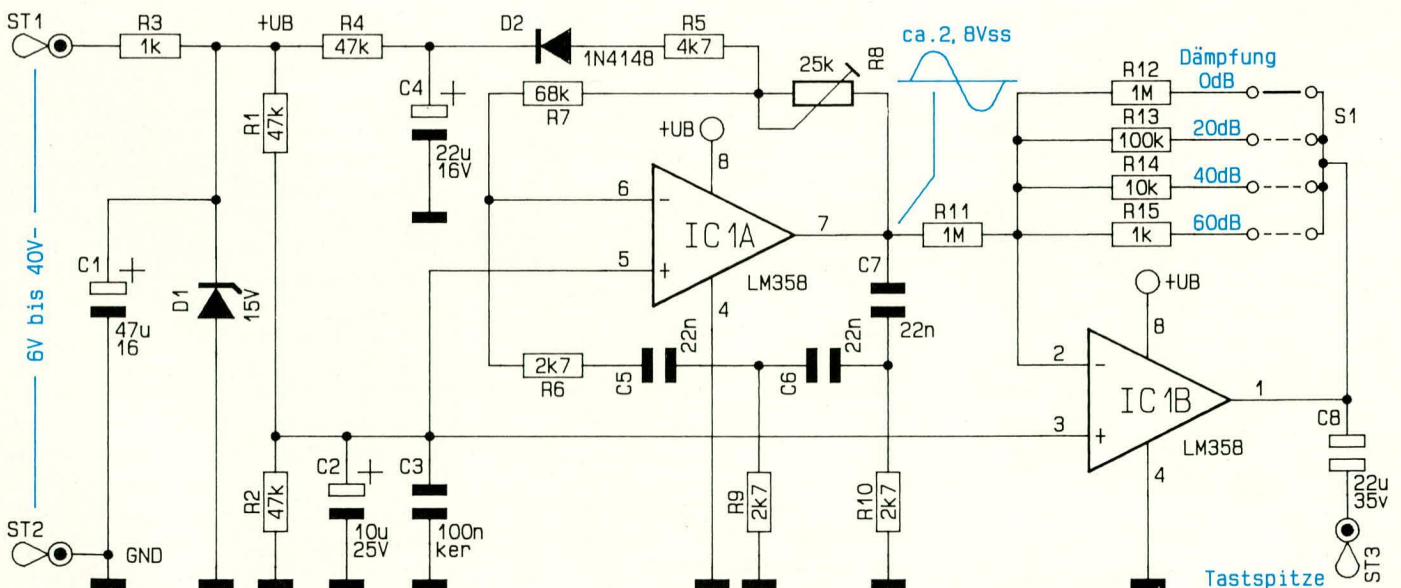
ST1
R3
1k
+UB
R4
47k
D2
1N4148
R5
4k7
25k
R8
ca.2,8Vss
R12
1M
Dämpfung
0dB
R13
100k
20dB
S1
R14
10k
40dB
R15
1k
60dB
68k
R7
+UB
8
R1
47k
C4
22u
16V
6
IC1A
7
R11
1M
5
LM358
C7
22n
6V bis 40V-
C1
47u
16
D1
15V
4
+UB
8
2
IC1B
1
2k7
R6
C5
22n
C6
22n
3
LM358
C8
22u
35V
4
R2
47k
C2
10u
25V
C3
100n
ker
R9
2k7
R10
2k7
ST2
GND
ST3
Tastspitze